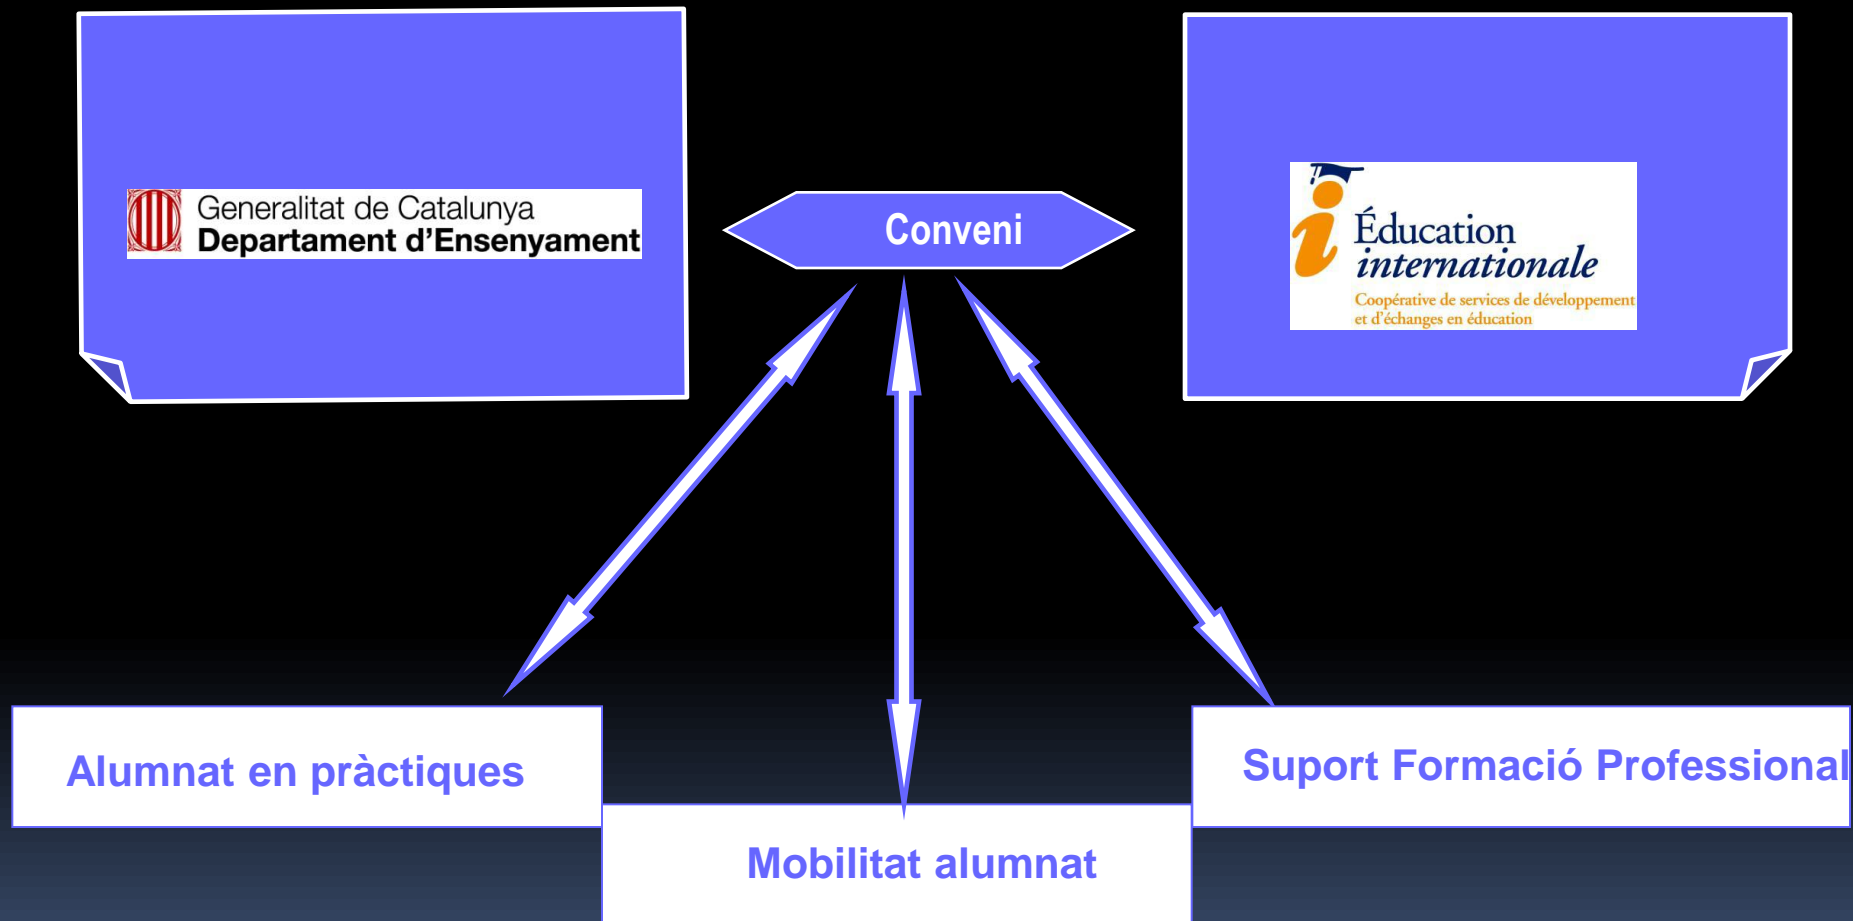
Generalitat de Catalunya
Departament d'Ensenyament

Conveni

Éducation internationale
Coopérative de services de développement et d'échanges en éducation

Alumnat en pràctiques

Mobilitat alumnat

Suport Formació Professional